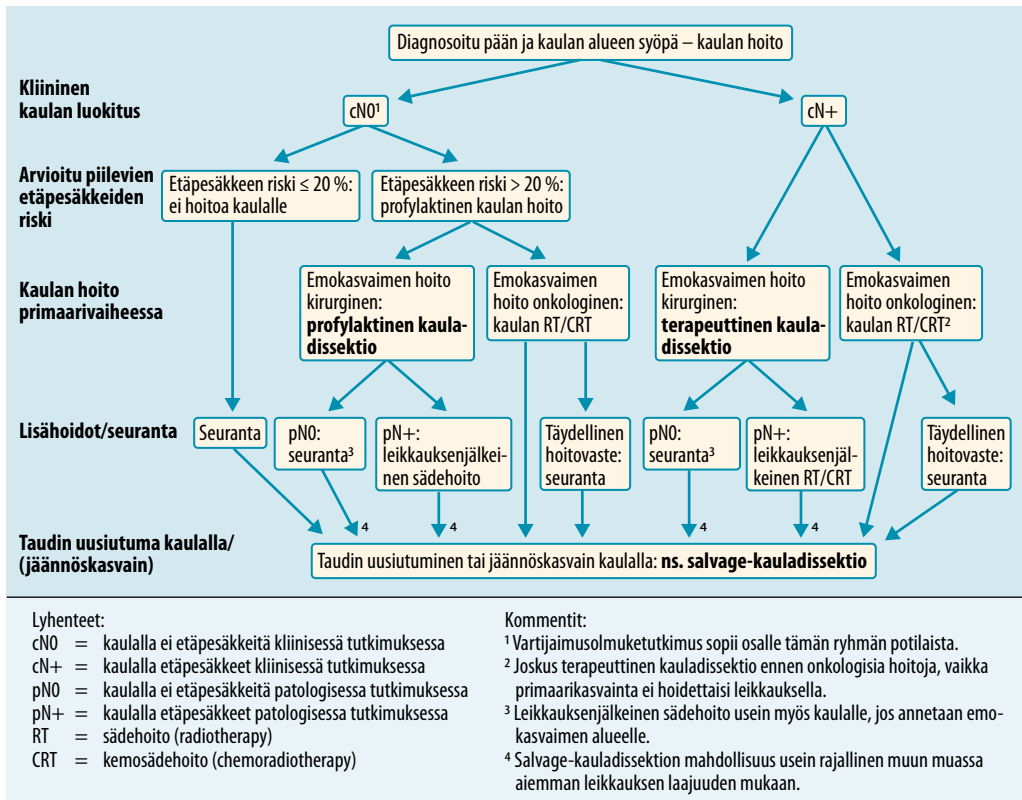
Diagnosoitu pään ja kaulan alueen syöpä – kaulan hoito

Kliininen kaulan luokitus

cN0$^1$

cN+

Arvioitu piilevien etäpesäkkeiden riski

Etäpesäkkeen riski ≤ 20 %: ei hoitoa kaulalle

Etäpesäkkeen riski > 20 %: profylaktinen kaulan hoito

Kaulan hoito primaarivaiheessa

Emokasvaimen hoito kirurginen: **profylaktinen kauladissektio**

Emokasvaimen hoito onkologinen: kaulan RT/CRT

Emokasvaimen hoito kirurginen: **terapeuttinen kauladissektio**

Emokasvaimen hoito onkologinen: kaulan RT/CRT$^2$

Lisähoidot/seuranta

Seuranta

pN0: seuranta$^3$

pN+: leikkauksenjälkeinen sädehoito

Täydellinen hoitovaste: seuranta

pN0: seuranta$^3$

pN+: leikkauksenjälkeinen RT/CRT

Täydellinen hoitovaste: seuranta

4 4 4 4

Taudin uusiutuma kaulalla/ (jäännöskasvain)

Taudin uusiutuminen tai jäännöskasvain kaulalla: **ns. salvage-kauladissektio**

Lyhenteet:
cN0 = kaulalla ei etäpesäkkeitä kliinisessä tutkimuksessa
cN+ = kaulalla etäpesäkkeet kliinisessä tutkimuksessa
pN0 = kaulalla ei etäpesäkkeitä patologisessa tutkimuksessa
pN+ = kaulalla etäpesäkkeet patologisessa tutkimuksessa
RT = sädehoito (radiotherapy)
CRT = kemosädehoito (chemoradiotherapy)

Kommentit:
$^1$ Vartijaimusolmuketutkimus sopii osalle tämän ryhmän potilaista.
$^2$ Joskus terapeuttinen kauladissektio ennen onkologisia hoitoja, vaikka primaarikasvainta ei hoidettaisi leikkauksella.
$^3$ Leikkauksenjälkeinen sädehoito usein myös kaulalle, jos annetaan emokasvaimen alueelle.
$^4$ Salvage-kauladissektion mahdollisuus usein rajallinen muun muassa aiemman leikkauksen laajuuden mukaan.